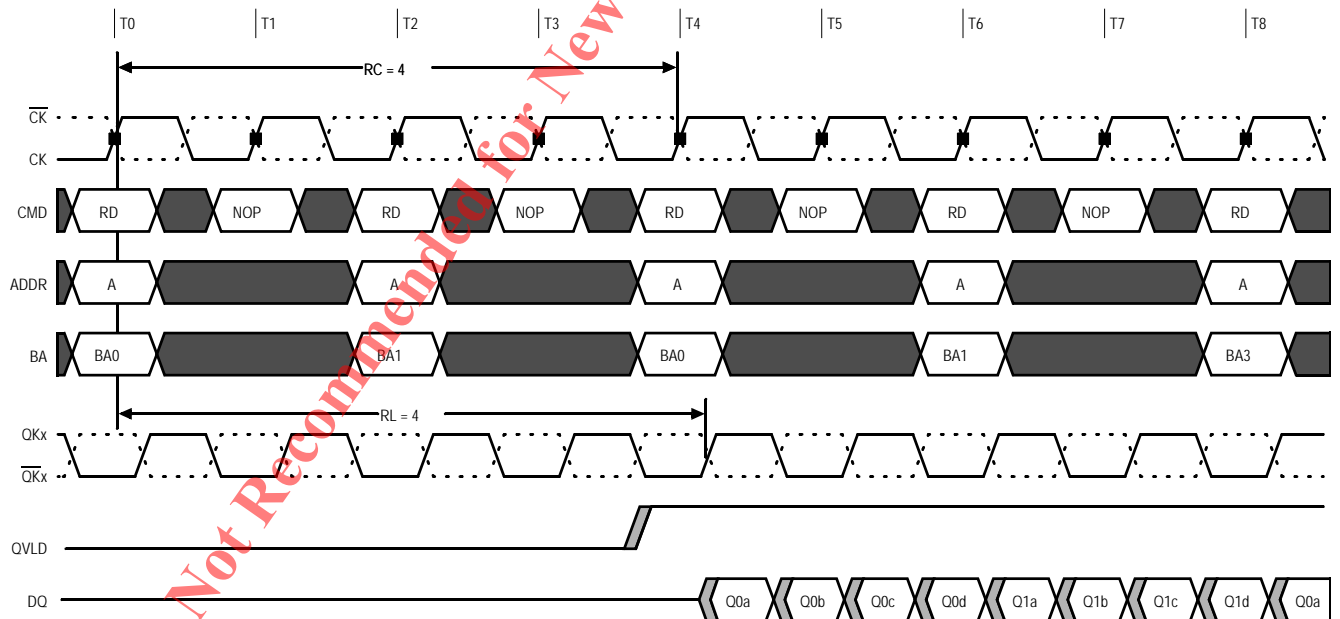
T0 T1 T2 T3 T4 T5 T6 T7 T8

RC = 4

$\overline{CK}$

CK

CMD RD NOP RD NOP RD NOP RD NOP RD

ADDR A A A A A

BA BA0 BA1 BA0 BA1 BA3

RL = 4

QKx

$\overline{QKx}$

QVLD

DQ Q0a Q0b Q0c Q0d Q1a Q1b Q1c Q1d Q0a

Not Recommended for New